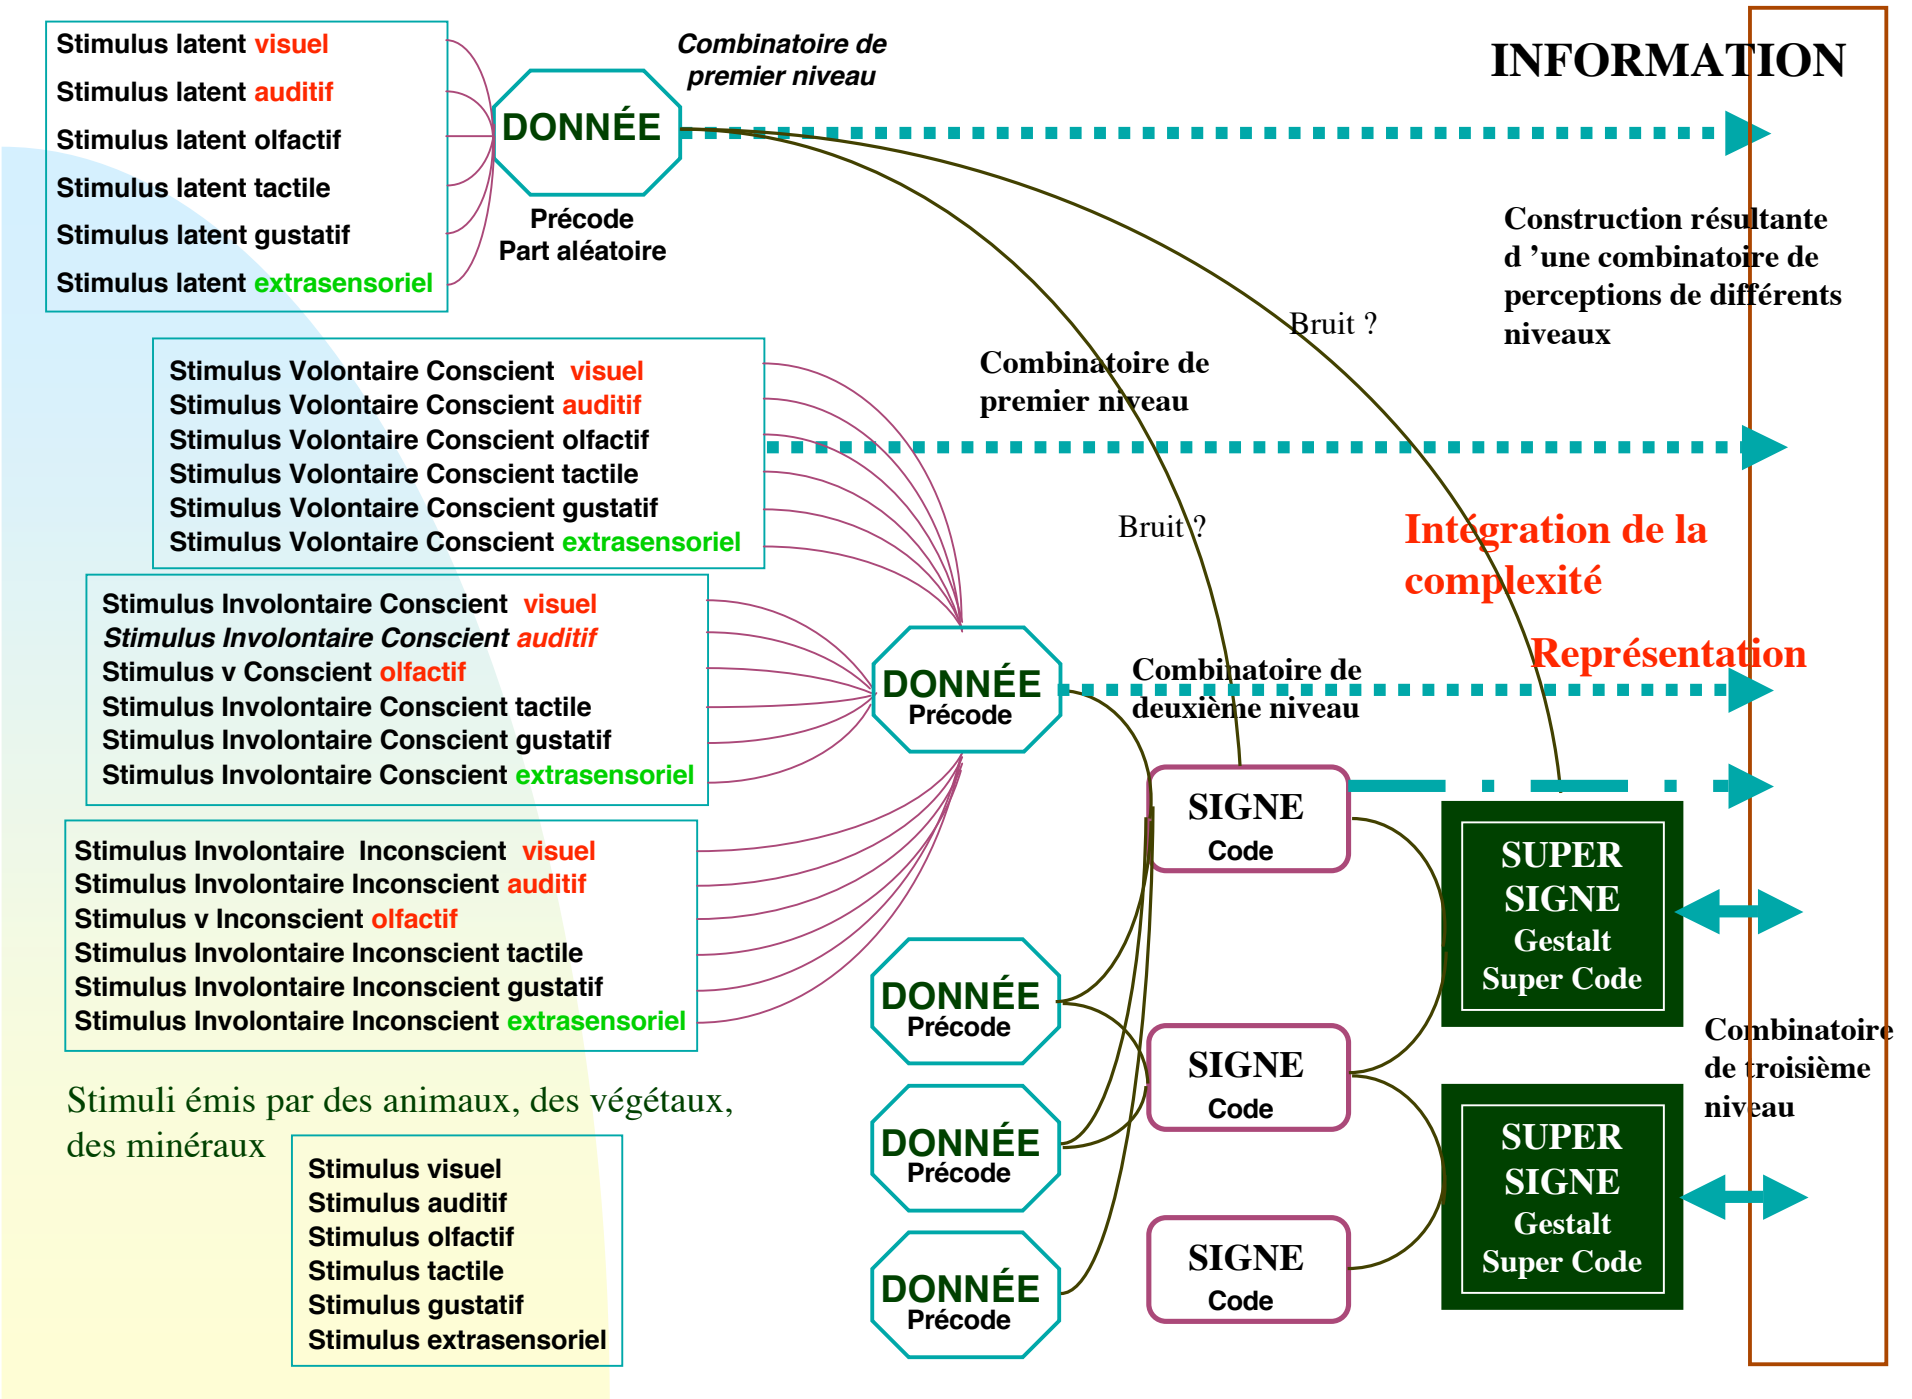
Stimulus latent visuel
Stimulus latent auditif
Stimulus latent olfactif
Stimulus latent tactile
Stimulus latent gustatif
Stimulus latent extrasensoriel

Combinatoire de premier niveau

DONNÉE
Précode
Part aléatoire

INFORMATION

Construction résultante d 'une combinatoire de perceptions de différents niveaux

Bruit ?

Stimulus Volontaire Conscient visuel
Stimulus Volontaire Conscient auditif
Stimulus Volontaire Conscient olfactif
Stimulus Volontaire Conscient tactile
Stimulus Volontaire Conscient gustatif
Stimulus Volontaire Conscient extrasensoriel

Combinatoire de premier niveau

Bruit ?

Intégration de la complexité

Représentation

Stimulus Involontaire Conscient visuel
Stimulus Involontaire Conscient auditif
Stimulus v Conscient olfactif
Stimulus Involontaire Conscient tactile
Stimulus Involontaire Conscient gustatif
Stimulus Involontaire Conscient extrasensoriel

DONNÉE
Précode

Combinatoire de deuxième niveau

SIGNE
Code

SUPER SIGNE
Gestalt
Super Code

Stimulus Involontaire Inconscient visuel
Stimulus Involontaire Inconscient auditif
Stimulus v Inconscient olfactif
Stimulus Involontaire Inconscient tactile
Stimulus Involontaire Inconscient gustatif
Stimulus Involontaire Inconscient extrasensoriel

DONNÉE
Précode

SIGNE
Code

Combinatoire de troisième niveau

Stimuli émis par des animaux, des végétaux, des minéraux

Stimulus visuel
Stimulus auditif
Stimulus olfactif
Stimulus tactile
Stimulus gustatif
Stimulus extrasensoriel

DONNÉE
Précode

SUPER SIGNE
Gestalt
Super Code

DONNÉE
Précode

SIGNE
Code